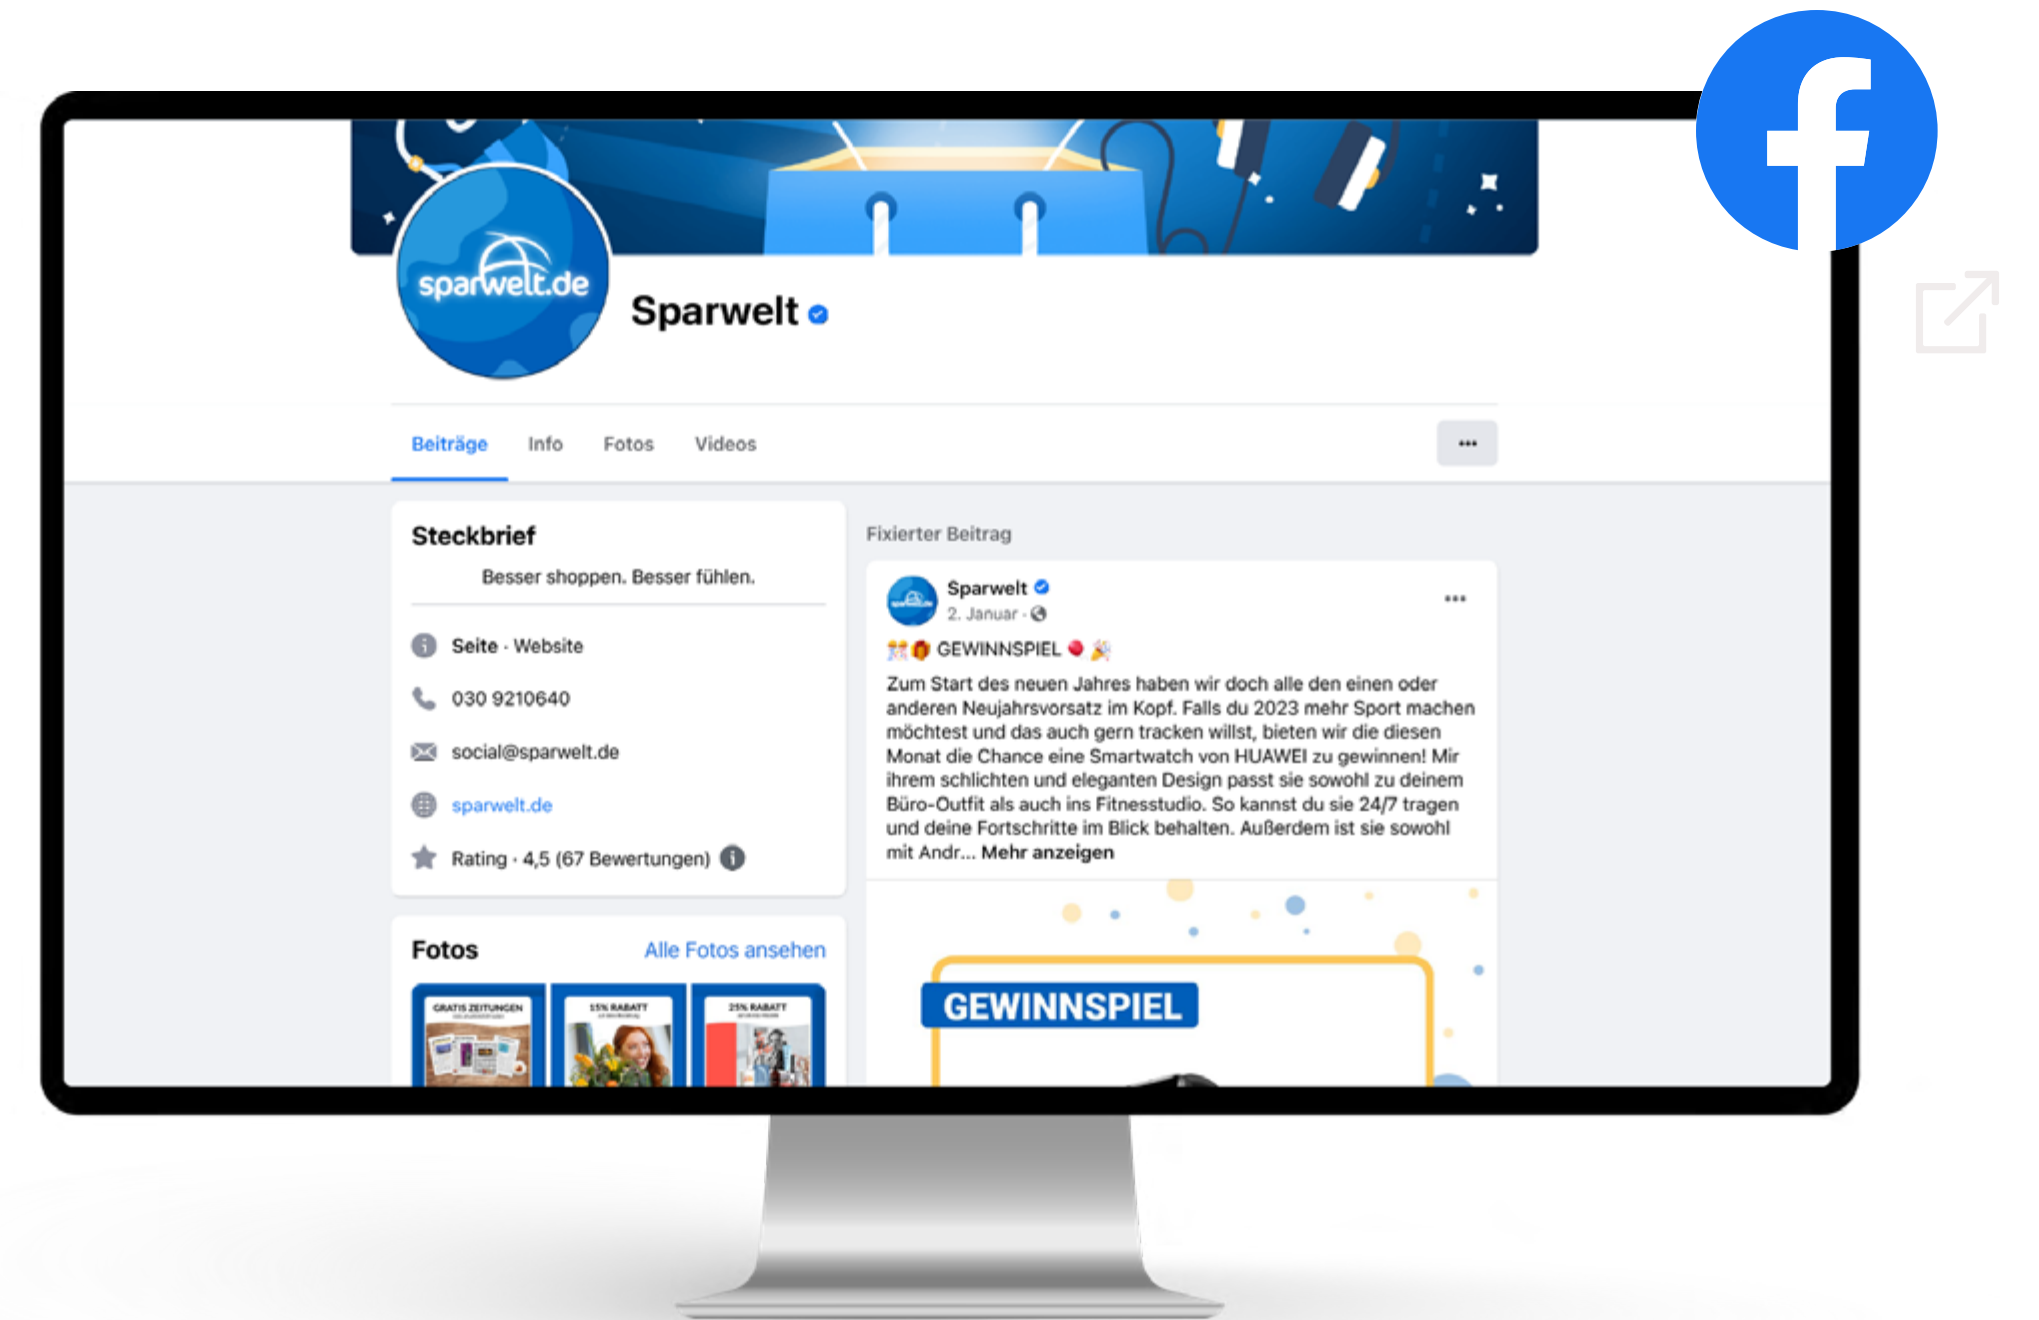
sparwelt.de

Sparwelt

Beiträge Info Fotos Videos ···

Steckbrief

Besser shoppen. Besser fühlen.

Seite · Website

030 9210640

social@sparwelt.de

sparwelt.de

Rating · 4,5 (67 Bewertungen)

Fotos

Alle Fotos ansehen

GRATIS ZEITUNGEN

15% RABATT

25% RABATT

Fixierter Beitrag

Sparwelt

2. Januar ·

GEWINNSPIEL

Zum Start des neuen Jahres haben wir doch alle den einen oder anderen Neujahrsvorsatz im Kopf. Falls du 2023 mehr Sport machen möchtest und das auch gern tracken willst, bieten wir die diesen Monat die Chance eine Smartwatch von HUAWEI zu gewinnen! Mir ihrem schlichten und eleganten Design passt sie sowohl zu deinem Büro-Outfit als auch ins Fitnesstudio. So kannst du sie 24/7 tragen und deine Fortschritte im Blick behalten. Außerdem ist sie sowohl mit Andr... Mehr anzeigen

GEWINNSPIEL